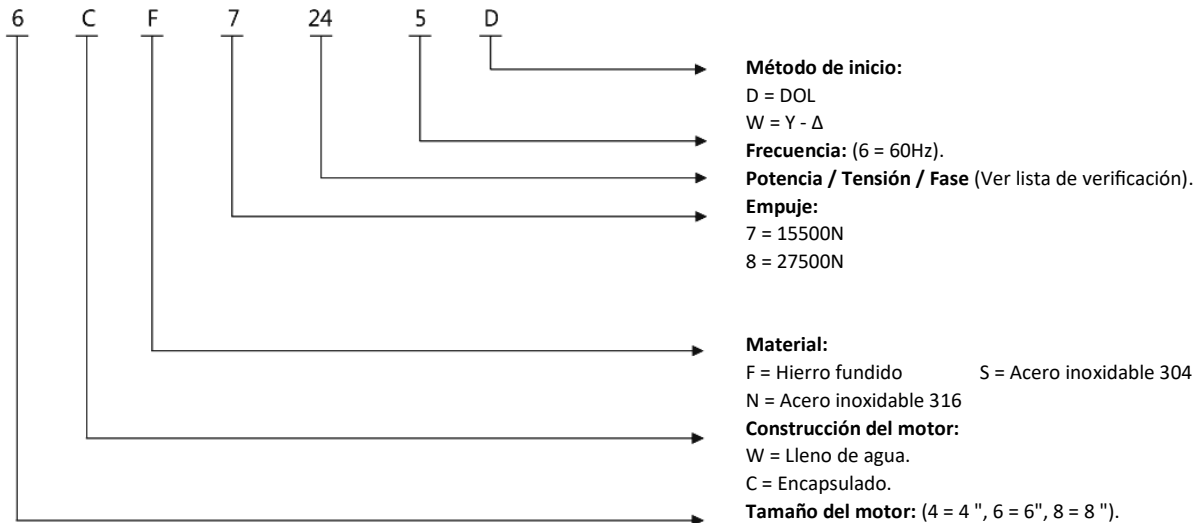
6 C F 7 24 5 D

**Método de inicio:**
D = DOL
W = Y - Δ

**Frecuencia:** (6 = 60Hz).

**Potencia / Tensión / Fase** (Ver lista de verificación).

**Empuje:**
7 = 15500N
8 = 27500N

**Material:**
F = Hierro fundido S = Acero inoxidable 304
N = Acero inoxidable 316

**Construcción del motor:**
W = Lleno de agua.
C = Encapsulado.

**Tamaño del motor:** (4 = 4 ", 6 = 6", 8 = 8 ").